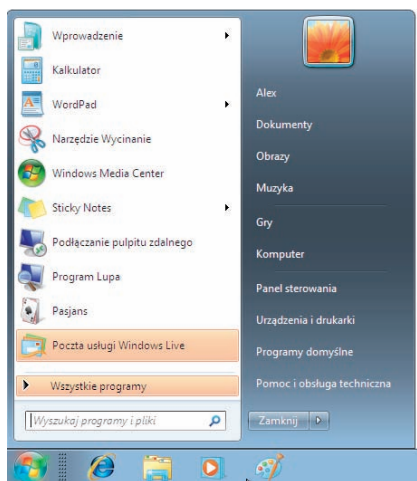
Wprowadzenie
Kalkulator
WordPad
Narzędzie Wycinanie
Windows Media Center
Sticky Notes
Podłączanie pulpitu zdalnego
Program Lupa
Pasjans
Poczta usługi Windows Live
Wszystkie programy
Wyszukaj programy i pliki

Alex
Dokumenty
Obrazy
Muzyka
Gry
Komputer
Panel sterowania
Urządzenia i drukarki
Programy domyślne
Pomoc i obsługa techniczna
Zamknij